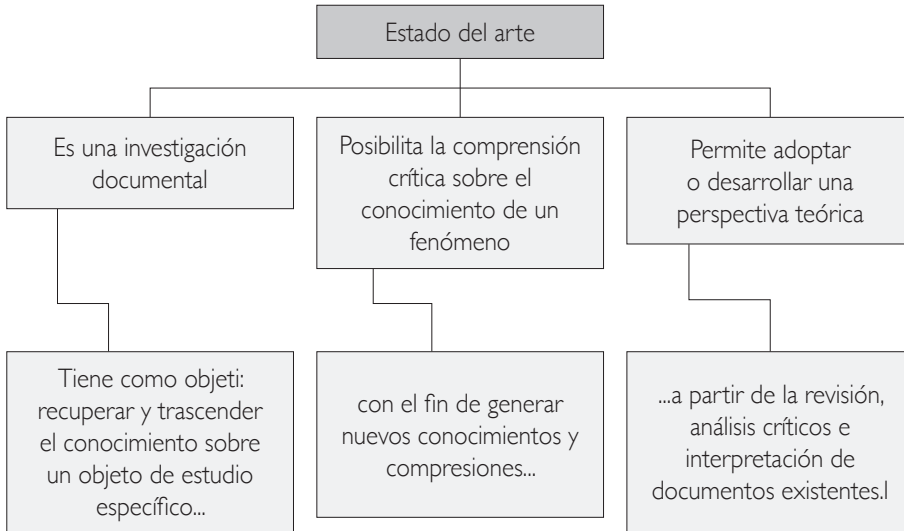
Estado del arte

Es una investigación documental

Tiene como objeti: recuperar y trascender el conocimiento sobre un objeto de estudio específico...

Posibilita la comprensión crítica sobre el conocimiento de un fenómeno

con el fin de generar nuevos conocimientos y compresiones...

Permite adoptar o desarrollar una perspectiva teórica

...a partir de la revisión, análisis críticos e interpretación de documentos existentes.l